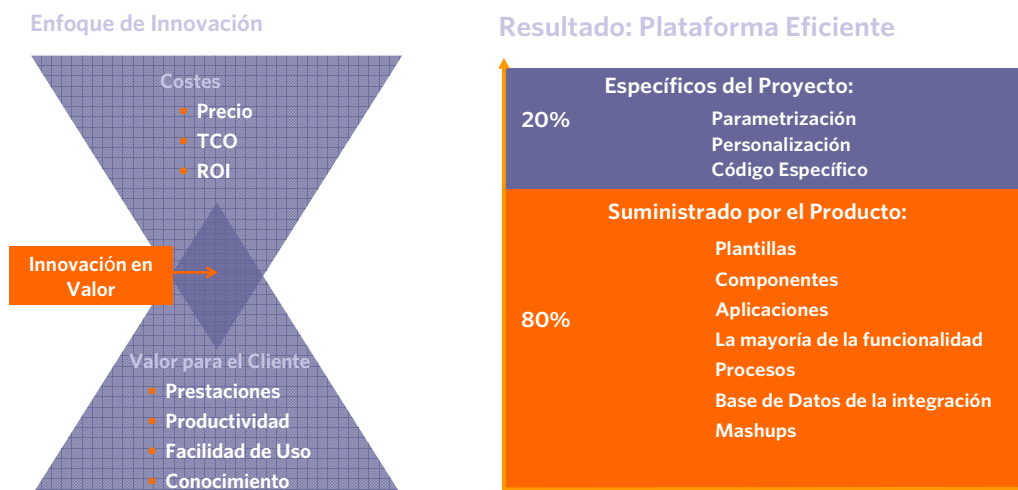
Enfoque de Innovación

Costes
• Precio
• TCO
• ROI

Innovación en Valor

Valor para el Cliente
• Prestaciones
• Productividad
• Facilidad de Uso
• Conocimiento

Resultado: Plataforma Eficiente

Específicos del Proyecto:
20%
Parametrización
Personalización
Código Específico

Suministrado por el Producto:
80%
Plantillas
Componentes
Aplicaciones
La mayoría de la funcionalidad
Procesos
Base de Datos de la integración
Mashups